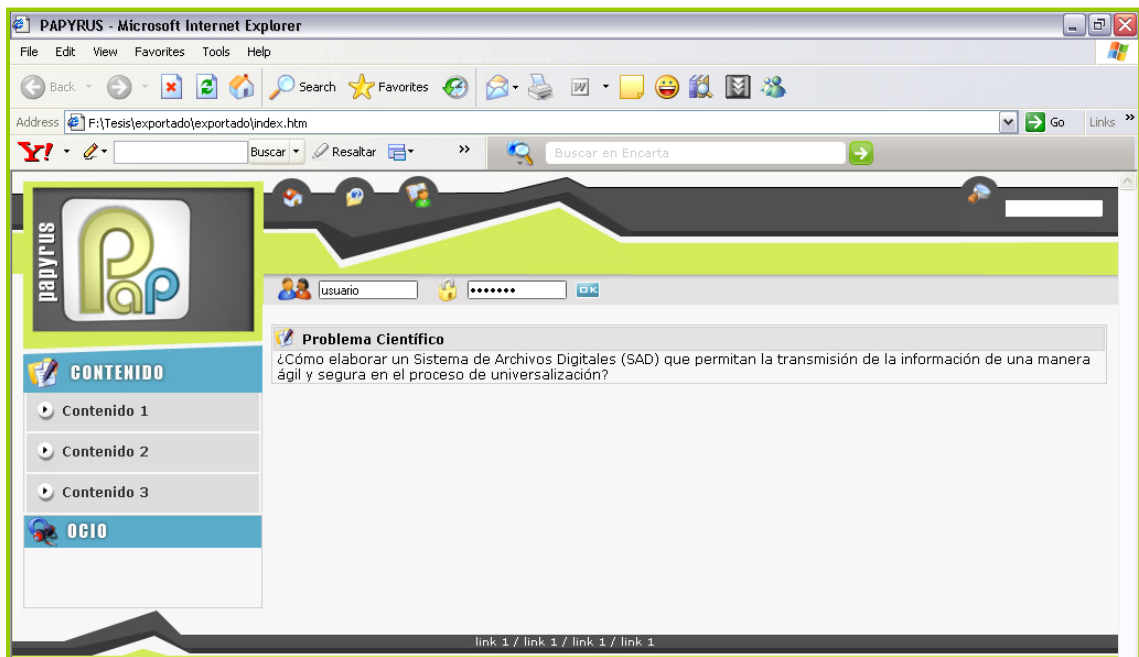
PAPYRUS - Microsoft Internet Explorer

File Edit View Favorites Tools Help

Back Search Favorites

Address F:\Tesis\exportado\exportado\index.htm Go Links »

Y! Buscar Resaltar » Buscar en Encarta

papyrus

usuario ••••••• OK

CONTENIDO

Contenido 1

Contenido 2

Contenido 3

OCIO

Problema Científico

¿Cómo elaborar un Sistema de Archivos Digitales (SAD) que permitan la transmisión de la información de una manera ágil y segura en el proceso de universalización?

link 1 / link 1 / link 1 / link 1